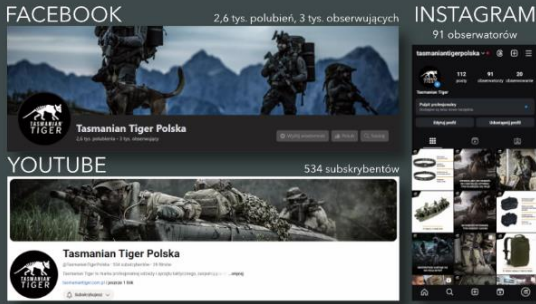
FACEBOOK

2,6 tys. polubień, 3 tys. obserwujących

TASMANIAN TIGER

Tasmanian Tiger Polska

2,6 tys. polubień • 3 tys. obserwujących

INSTAGRAM

91 obserwatorów

tasmaniantigerpolska

112 posty

91 obserwatorzy

20 obserwowani

Tasmanian Tiger

Edytuj profil

Udostępnij profil

YOUTUBE

534 subskrybentów

TASMANIAN TIGER

Tasmanian Tiger Polska

@TasmanianTigerPolska • 534 subskrybentów • 39 filmów

Tasmanian Tiger to marka profesjonalnej odzieży i sprzętu taktycznego, zaprojektowanego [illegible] ...więcej

tasmaniantiger.com.pl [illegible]

Subskrybuj